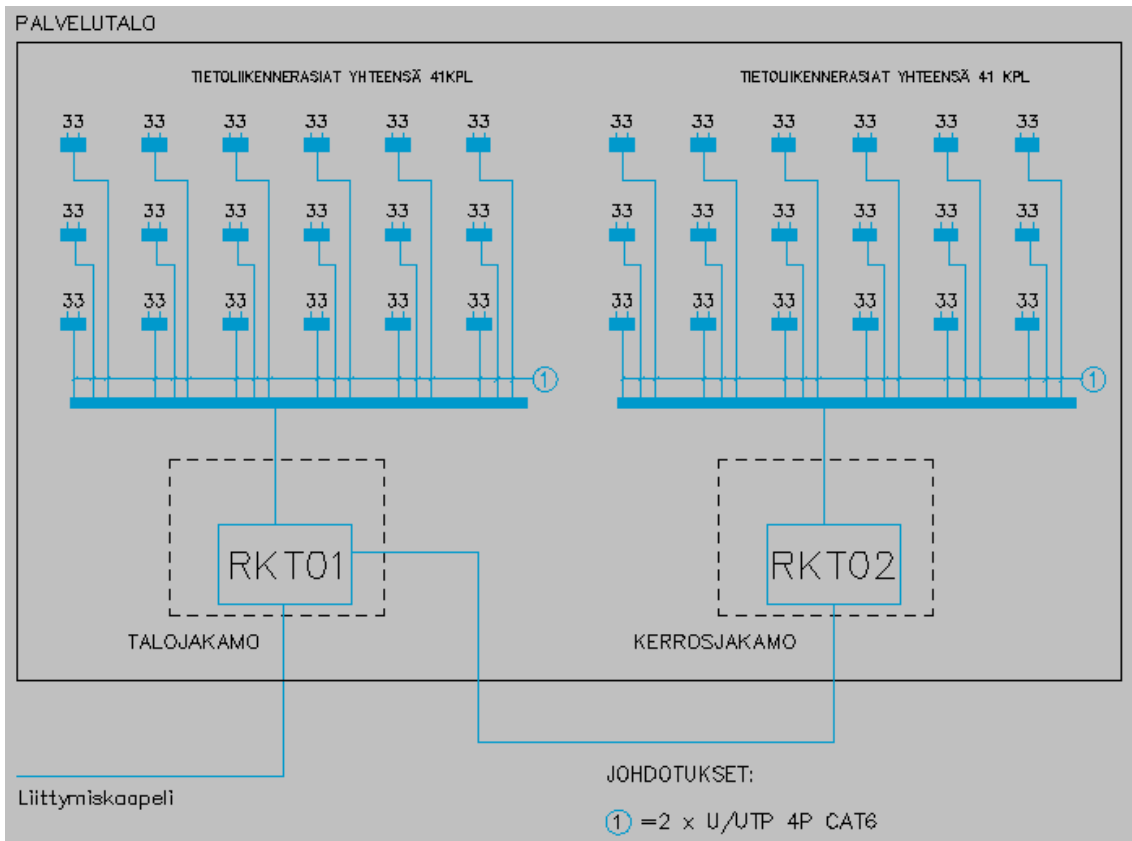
PALVELUTALO

TIETOLIIKENNERASIAT YHTEENSÄ 41KPL

TIETOLIIKENNERASIAT YHTEENSÄ 41 KPL

33 33 33 33 33 33
33 33 33 33 33 33
33 33 33 33 33 33

33 33 33 33 33 33
33 33 33 33 33 33
33 33 33 33 33 33

1

1

RKT01

RKT02

TALOJAKAMO

KERROSJAKAMO

Liittymiskaapeli

JOHDOTUKSET:

1 =2 x U/UTP 4P CAT6